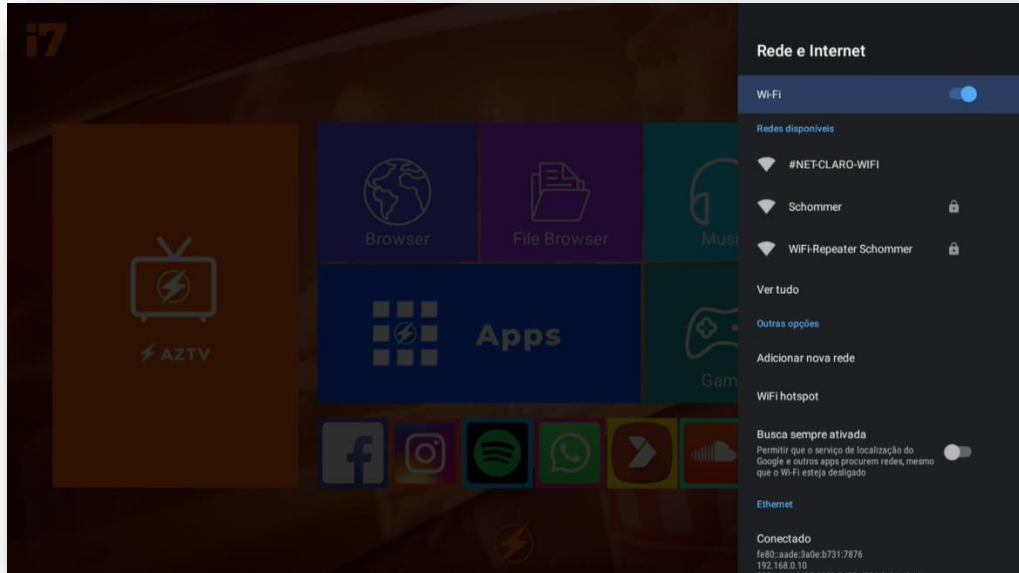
i7

AZTV

Browser

File Browser

Musi

Apps

Gam

Rede e Internet

Wi-Fi

Redes disponíveis

#NET-CLARO-WIFI

Schommer

WiFi-Repeater Schommer

Ver tudo

Outras opções

Adicionar nova rede

WiFi hotspot

Busca sempre ativada
Permitir que o serviço de localização do Google e outros apps procurem redes, mesmo que o Wi-Fi esteja desligado

Ethernet

Conectado
fe80::aade:3a0e:b731:7876
192.168.0.10
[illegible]